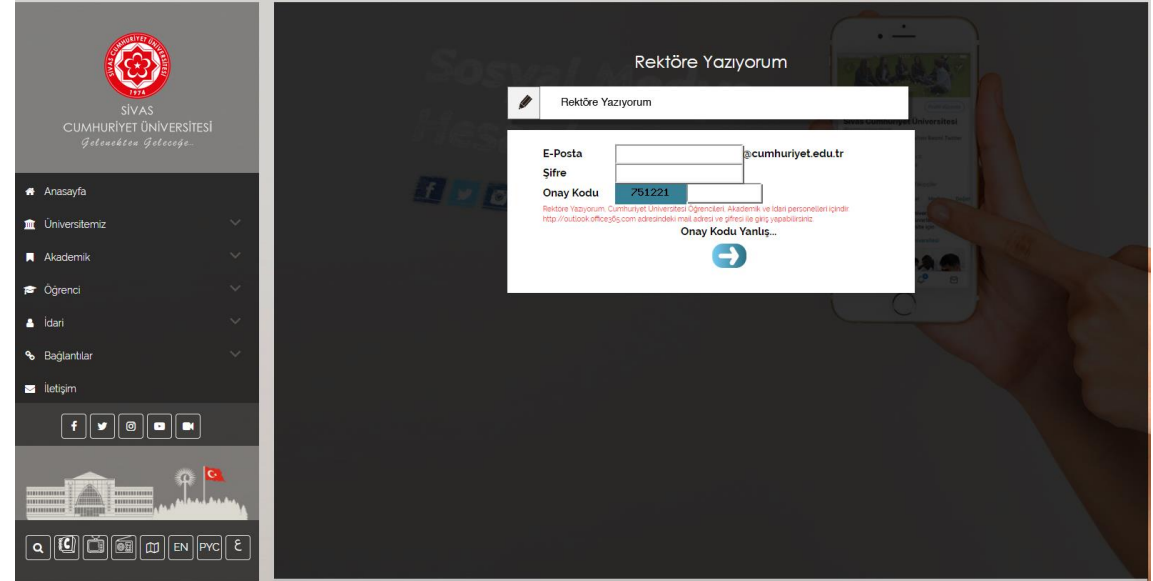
SİVAS CUMHURİYET ÜNİVERSİTESİ
1974
SİVAS
CUMHURİYET ÜNİVERSİTESİ
Gelecekten Geleceğe...

Anasayfa
Üniversitemiz
Akademik
Öğrenci
İdari
Bağlantılar
İletişim

EN PYC

Rektöre Yazıyorum

Rektöre Yazıyorum

E-Posta @cumhuriyet.edu.tr
Şifre
Onay Kodu 751221

Rektöre Yazıyorum, Cumhuriyet Üniversitesi Öğrencileri, Akademik ve İdari personelleri içindir http://outlook.office365.com adresindeki mail adresi ve şifresi ile giriş yapabilirsiniz.

Onay Kodu Yanlış...